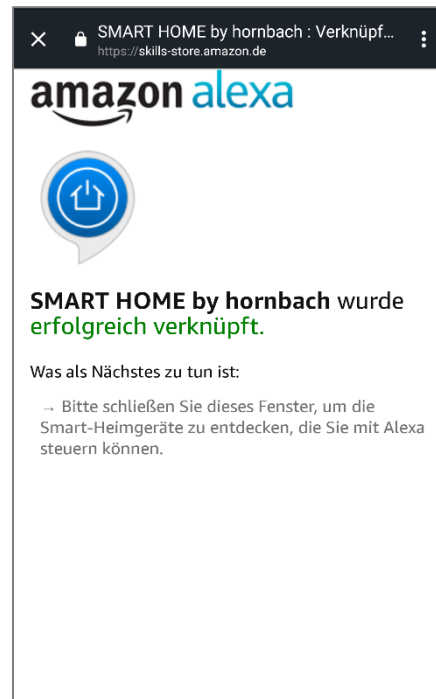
SMART HOME by hornbach : Verknüpf...
https://skills-store.amazon.de

amazon alexa

SMART HOME by hornbach wurde erfolgreich verknüpft.

Was als Nächstes zu tun ist:

→ Bitte schließen Sie dieses Fenster, um die Smart-Heimgeräte zu entdecken, die Sie mit Alexa steuern können.